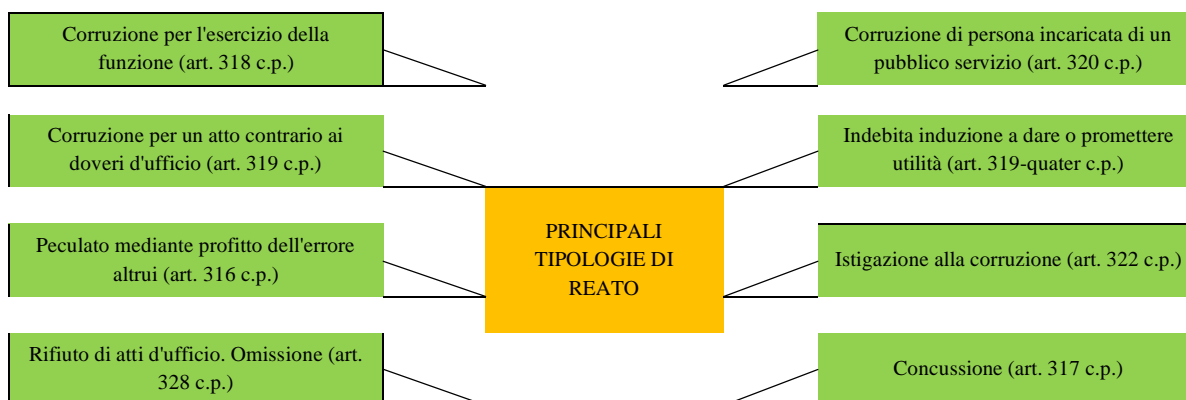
Corruzione per l'esercizio della funzione (art. 318 c.p.)

Corruzione di persona incaricata di un pubblico servizio (art. 320 c.p.)

Corruzione per un atto contrario ai doveri d'ufficio (art. 319 c.p.)

Indebita induzione a dare o promettere utilità (art. 319-quater c.p.)

PRINCIPALI TIPOLOGIE DI REATO

Peculato mediante profitto dell'errore altrui (art. 316 c.p.)

Istigazione alla corruzione (art. 322 c.p.)

Rifiuto di atti d'ufficio. Omissione (art. 328 c.p.)

Concussione (art. 317 c.p.)